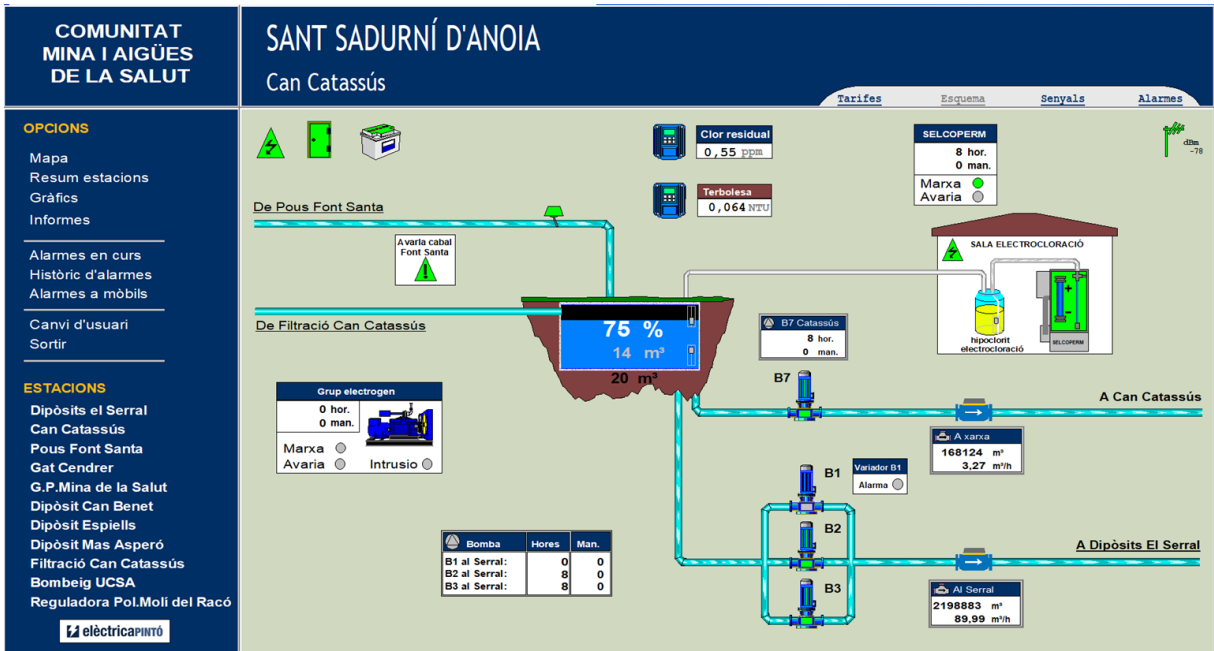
COMUNITAT MINA I AIGÜES DE LA SALUT

SANT SADURNÍ D'ANOIA

Can Catassús

Tarifes Esquema Senyals Alarmes

OPCIONS

Mapa
Resum estacions
Gràfics
Informes

Alarmes en curs
Històric d'alarmes
Alarmes a mòbils

Canvi d'usuari
Sortir

ESTACIONS

Dipòsits el Serral
Can Catassús
Pous Font Santa
Gat Cendrer
G.P.Mina de la Salut
Dipòsit Can Benet
Dipòsit Espiells
Dipòsit Mas Asperó
Filtració Can Catassús
Bombeig UCSA
Reguladora Pol.Molí del Racó

elèctricaPINTÓ

Clor residual
0,55 ppm

Terbolesa
0,064 NTU

SELCOPERM
8 hor.
0 man.
Marxa
Avaria

dBm -78

De Pous Font Santa

Avaria cabal Font Santa

SALA ELECTROCLORACIÓ

De Filtració Can Catassús

75 %
14 m³
20 m³

B7 Catassús
8 hor.
0 man.

hipoclorit electrocloració

SELCOPERM

B7

A Can Catassús

Grup electrogen
0 hor.
0 man.
Marxa
Avaria
Intrusio

A xarxa
168124 m³
3,27 m³/h

B1

Variador B1
Alarma

B2

A Dipòsits El Serral

| Bomba | Hores | Man. |
|---|---|---|
| B1 al Serral: | 0 | 0 |
| B2 al Serral: | 8 | 0 |
| B3 al Serral: | 8 | 0 |

B3

Al Serral
2198883 m³
89,99 m³/h